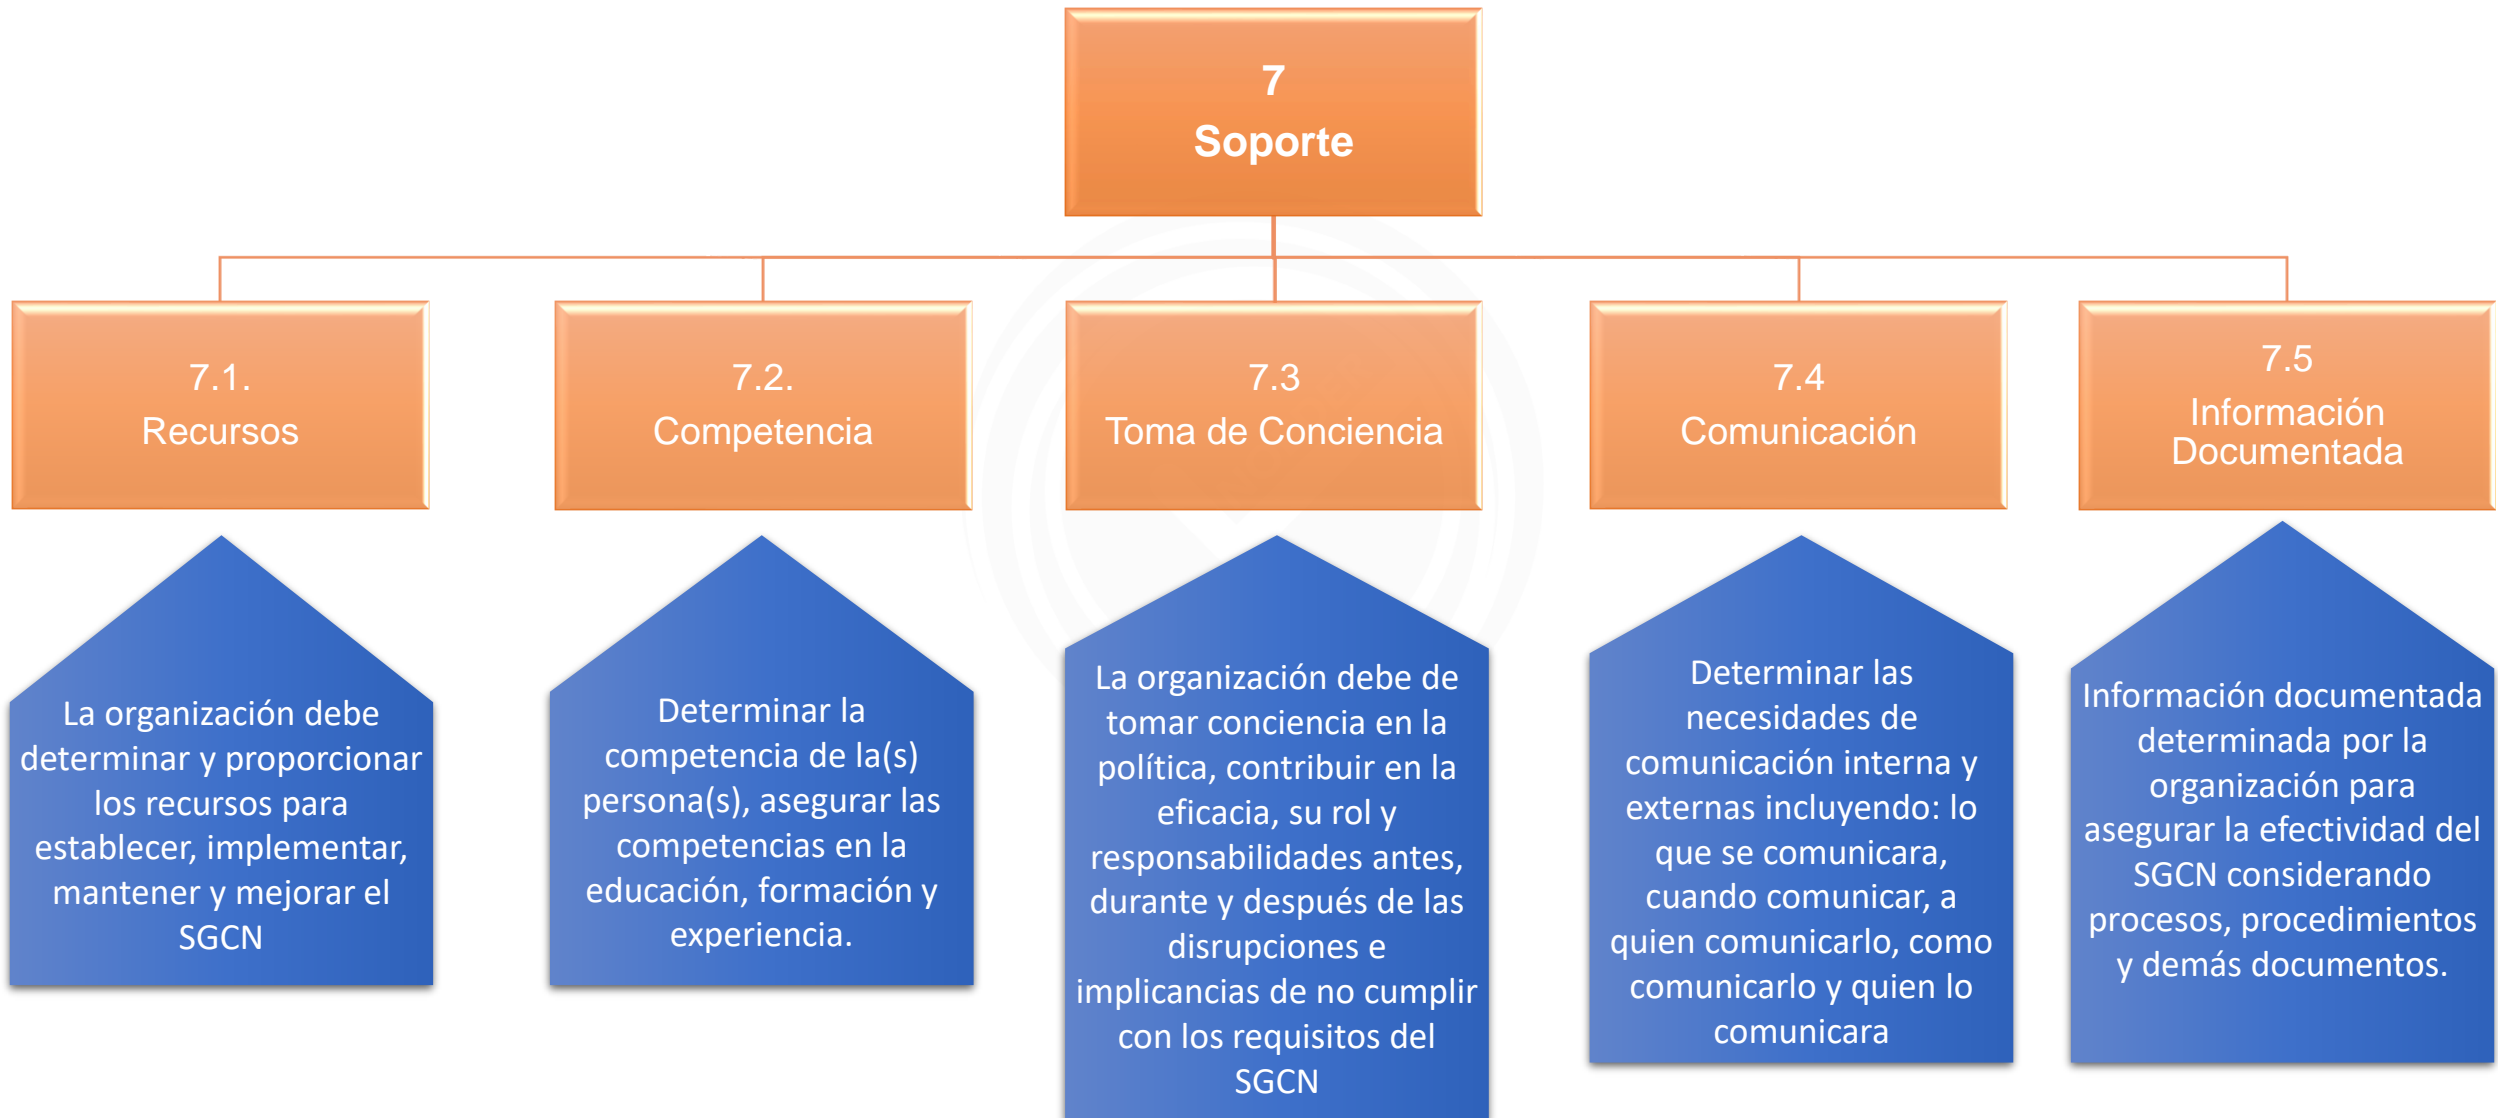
7
Soporte

7.1.
Recursos

La organización debe determinar y proporcionar los recursos para establecer, implementar, mantener y mejorar el SGCN

7.2.
Competencia

Determinar la competencia de la(s) persona(s), asegurar las competencias en la educación, formación y experiencia.

7.3
Toma de Conciencia

La organización debe de tomar conciencia en la política, contribuir en la eficacia, su rol y responsabilidades antes, durante y después de las disrupciones e implicancias de no cumplir con los requisitos del SGCN

7.4
Comunicación

Determinar las necesidades de comunicación interna y externas incluyendo: lo que se comunicara, cuando comunicar, a quien comunicarlo, como comunicarlo y quien lo comunicara

7.5
Información Documentada

Información documentada determinada por la organización para asegurar la efectividad del SGCN considerando procesos, procedimientos y demás documentos.